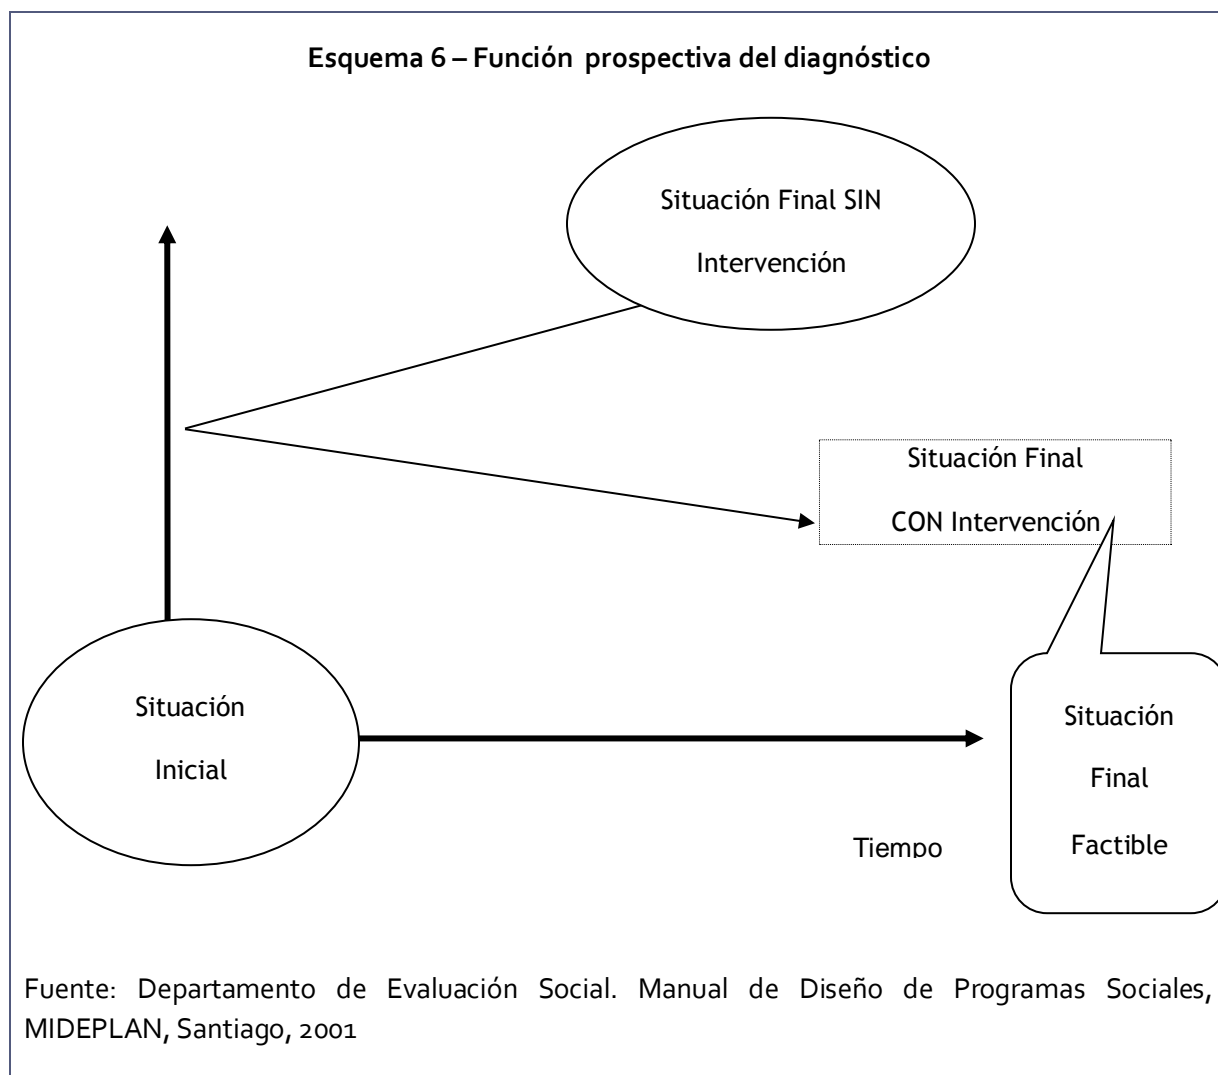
Esquema 6 – Función prospectiva del diagnóstico

Situación Final SIN Intervención

Situación Final CON Intervención

Situación Inicial

Situación Final Factible

Tiempo

Fuente: Departamento de Evaluación Social. Manual de Diseño de Programas Sociales, MIDEPLAN, Santiago, 2001